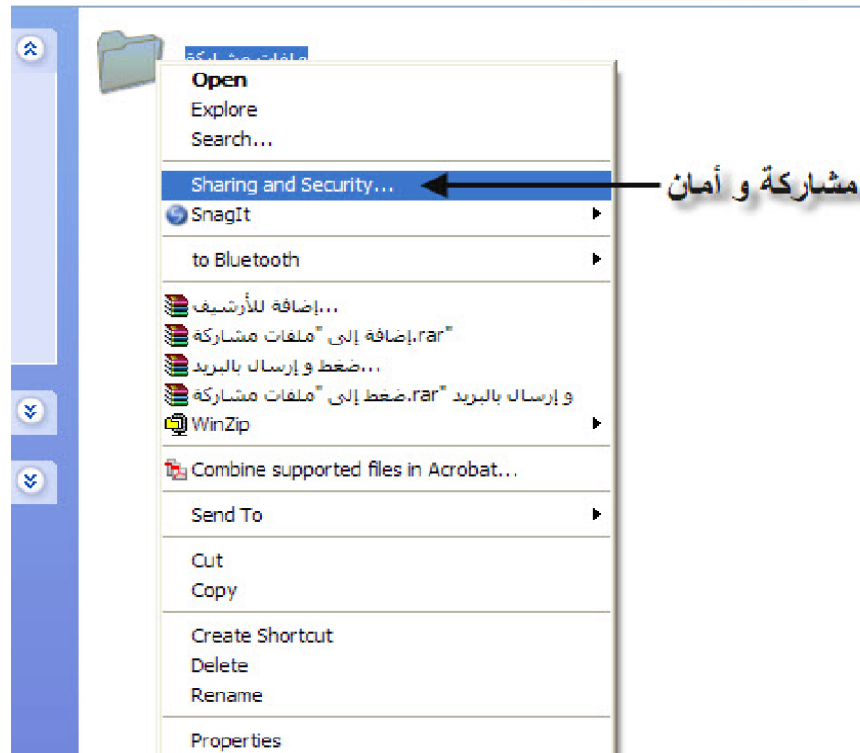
ملفات مشاركة

Open
Explore
Search...

Sharing and Security...
SnagIt

to Bluetooth

إضافة للأرشيف...
إضافة إلى "ملفات مشاركة.rar"
ضغط و إرسال بالبريد...
ضغط إلى "ملفات مشاركة.rar" و إرسال بالبريد
WinZip

Combine supported files in Acrobat...

Send To

Cut
Copy

Create Shortcut
Delete
Rename

Properties

مشاركة و أمان